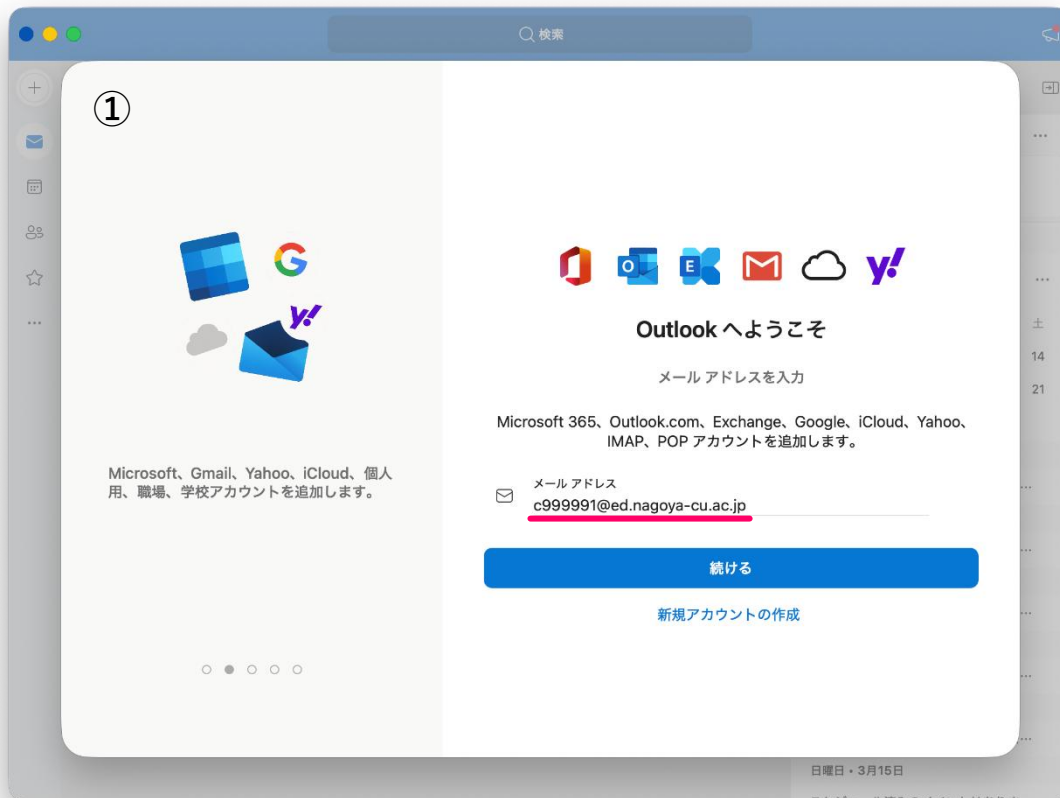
検索

①

Microsoft、Gmail、Yahoo、iCloud、個人用、職場、学校アカウントを追加します。

Outlook へようこそ

メール アドレスを入力

Microsoft 365、Outlook.com、Exchange、Google、iCloud、Yahoo、IMAP、POP アカウントを追加します。

メール アドレス
c999991@ed.nagoya-cu.ac.jp

続ける

新規アカウントの作成

土
14
21

日曜日・3月15日